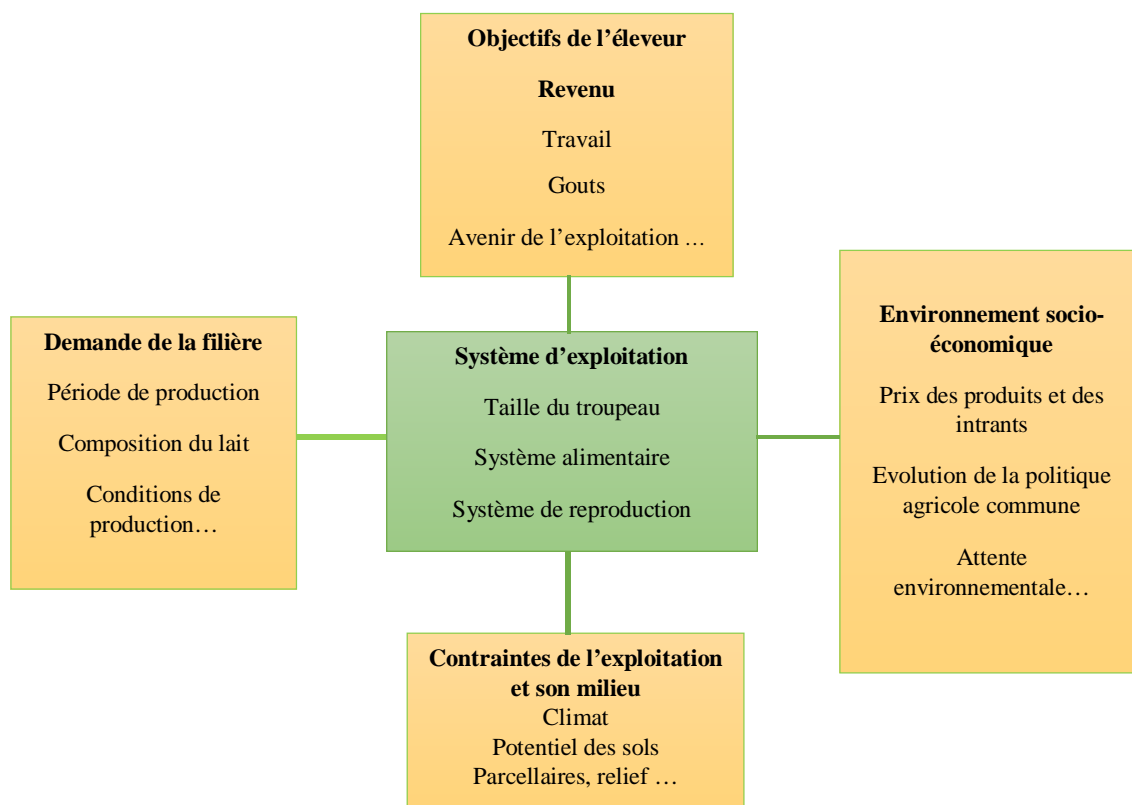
Objectifs de l'éleveur

Revenu

Travail

Gouts

Avenir de l'exploitation …

Demande de la filière

Période de production

Composition du lait

Conditions de production…

Système d'exploitation

Taille du troupeau

Système alimentaire

Système de reproduction

Environnement socio-économique

Prix des produits et des intrants

Evolution de la politique agricole commune

Attente environnementale…

Contraintes de l'exploitation et son milieu
Climat
Potentiel des sols
Parcellaires, relief …